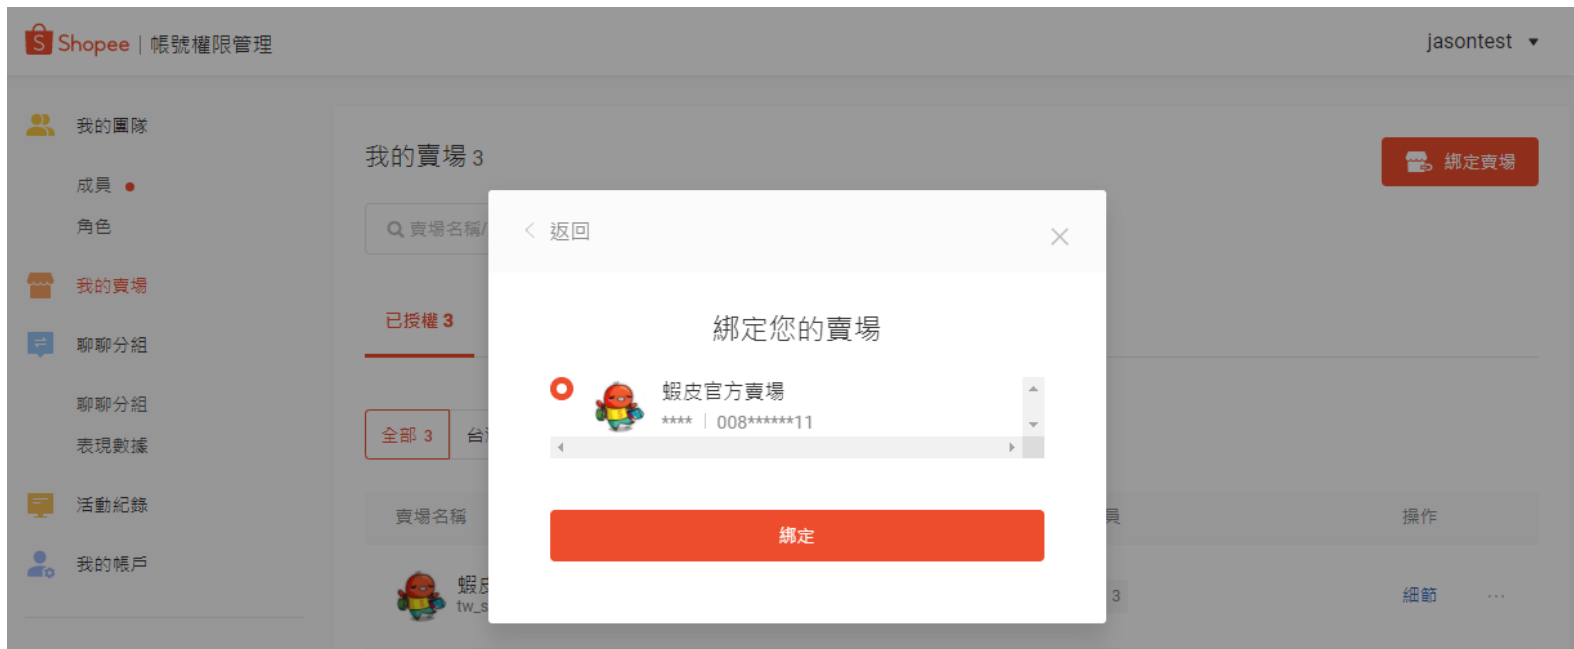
Shopee | 帳號權限管理

jasontest ▾

我的團隊

成員

角色

我的賣場

聊聊分組

聊聊分組

表現數據

活動紀錄

我的帳戶

我的賣場 3

綁定賣場

賣場名稱/

已授權 3

全部 3

台

賣場名稱

員

操作

蝦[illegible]

tw_s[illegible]

3

細節

···

返回

綁定您的賣場

蝦皮官方賣場

**** | 008******11

綁定